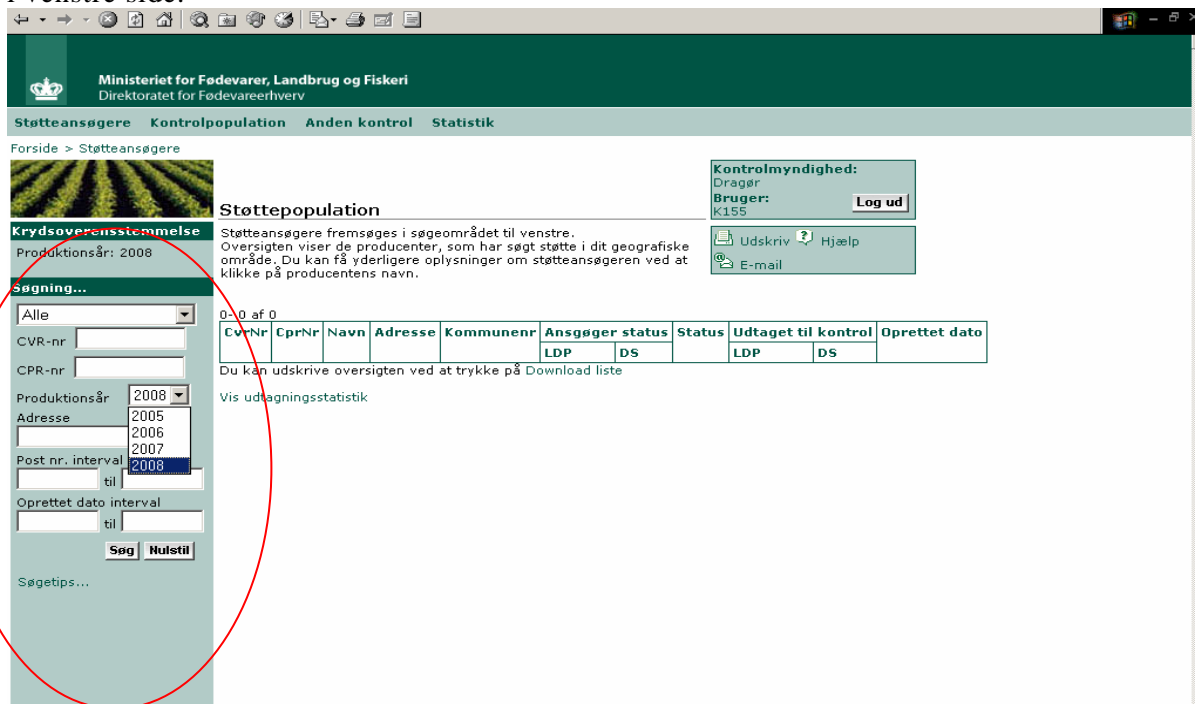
Ministeriet for Fødevarer, Landbrug og Fiskeri
Direktoratet for Fødevareerhverv

Støtteansøgere Kontrolpopulation Anden kontrol Statistik

Forside > Støtteansøgere

Krydsoverensstemmelse
Produktionsår: 2008

Søgning...
Alle
CVR-nr
CPR-nr
Produktionsår 2008
2005
2006
2007
2008
Adresse
Post nr. interval
til
Oprettet dato interval
til
Søg Nulstil

Søgetips...

Støttepopulation

Støtteansøgere fremsøges i søgeområdet til venstre.
Oversigten viser de producenter, som har søgt støtte i dit geografiske område. Du kan få yderligere oplysninger om støtteansøgeren ved at klikke på producentens navn.

Kontrolmyndighed:
Dragør
Bruger:
K155
Log ud

Udskriv Hjælp
E-mail

0 - 0 af 0

| CvrNr | CprNr | Navn | Adresse | Kommunenr | Ansøger status | | Status | Udtaget til kontrol | | Oprettet dato |
|---|---|---|---|---|---|---|---|---|---|---|
| | | | | | LDP | DS | | LDP | DS | |

Du kan udskrive oversigten ved at trykke på Download liste

Vis udtagningsstatistik